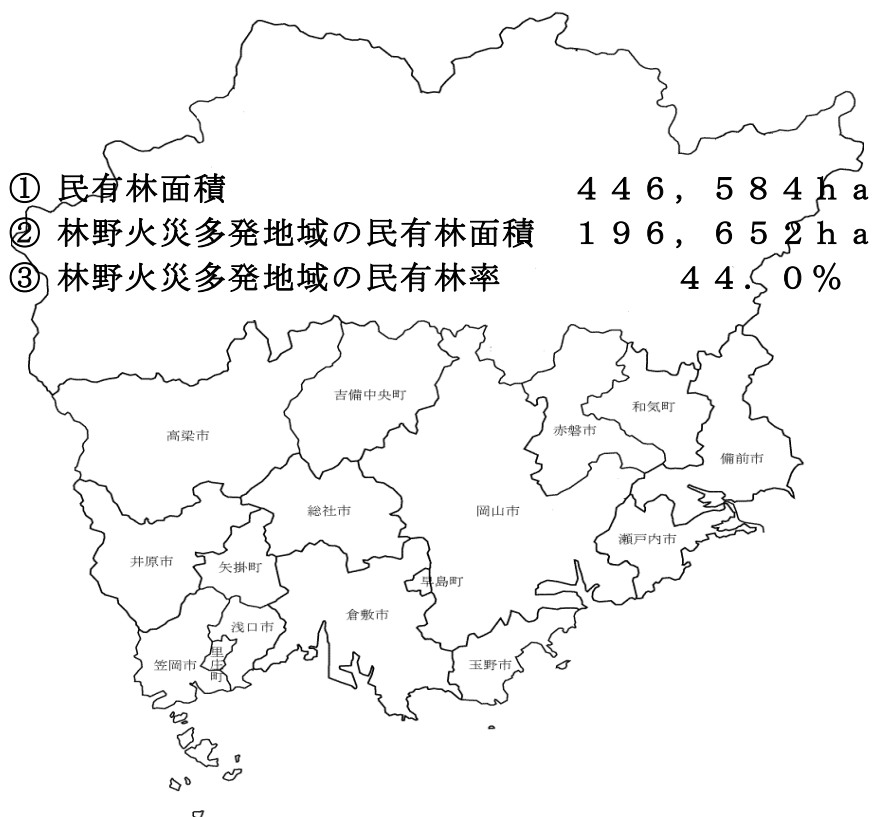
① 民有林面積　446，584ha
② 林野火災多発地域の民有林面積　196，652ha
③ 林野火災多発地域の民有林率　44．0%

吉備中央町
高梁市
和気町
赤磐市
備前市
総社市
岡山市
瀬戸内市
井原市
矢掛町
早島町
浅口市
倉敷市
笠岡市
里庄町
玉野市